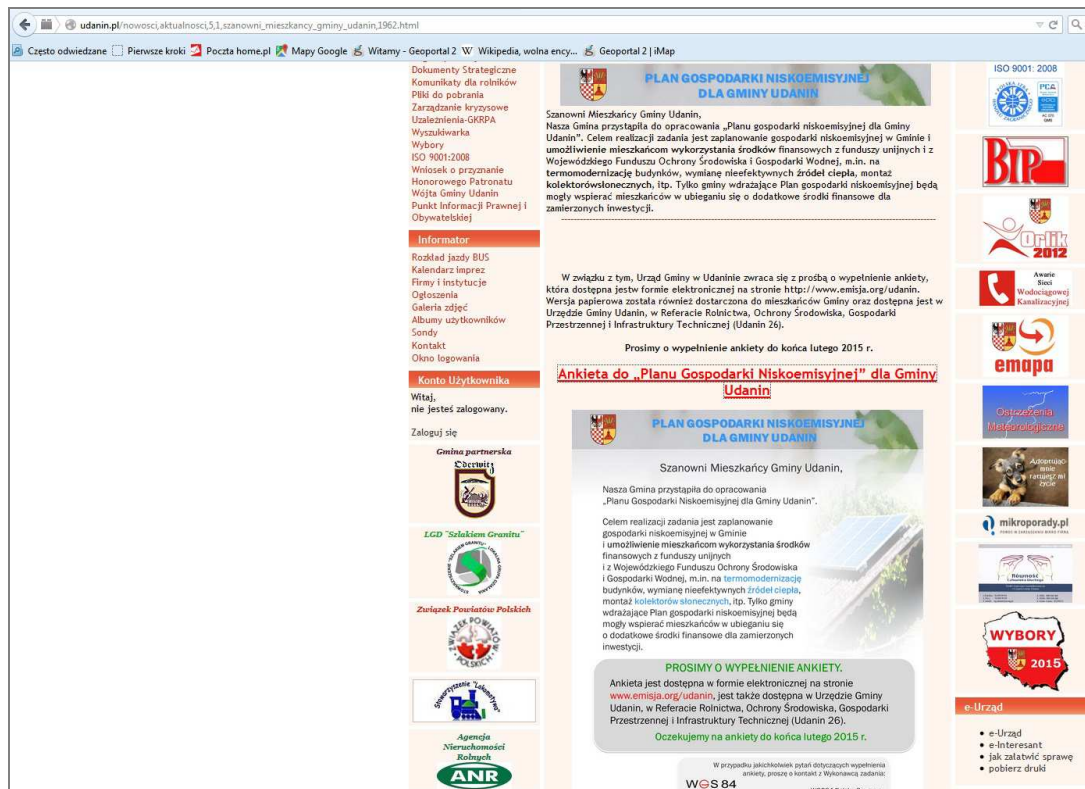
udanin.pl/nowosci,aktualnosci,5,1,szanowni_mieszkancy_gminy_udanin,1962.html

Często odwiedzane Pierwsze kroki Poczta home.pl Mapy Google Witamy - Geoportal 2 Wikipedia, wolna ency... Geoportal 2 | iMap

Dokumenty Strategiczne
Komunikaty dla rolników
Pliki do pobrania
Zarządzanie kryzysowe
Uzależnienia-GKRPA
Wyszukiwarka
Wybory
ISO 9001:2008
Wniosek o przyznanie Honorowego Patronatu Wójta Gminy Udanin
Punkt Informacji Prawnej i Obywatelskiej

Informator
Rozkład jazdy BUS
Kalendarz imprez
Firmy i instytucje
Ogłoszenia
Galeria zdjęć
Albumy użytkowników
Sondy
Kontakt
Okno logowania

Konto Użytkownika
Witaj,
nie jesteś zalogowany.

Zaloguj się

Gmina partnerska
Oderwitz

LGD "Szlakiem Granitu"

Związek Powiatów Polskich

Stowarzyszenie "Lokomotywa"

Agencja Nieruchomości Rolnych
ANR

PLAN GOSPODARKI NISKOEMISYJNEJ DLA GMINY UDANIN

Szanowni Mieszkańcy Gminy Udanin,
Nasza Gmina przystąpiła do opracowania „Planu gospodarki niskoemisyjnej dla Gminy Udanin". Celem realizacji zadania jest zaplanowanie gospodarki niskoemisyjnej w Gminie i umożliwienie mieszkańcom wykorzystania środków finansowych z funduszy unijnych i z Wojewódzkiego Funduszu Ochrony Środowiska i Gospodarki Wodnej, m.in. na termomodernizację budynków, wymianę nieefektywnych źródeł ciepła, montaż kolektorówsłonecznych, itp. Tylko gminy wdrażające Plan gospodarki niskoemisyjnej będą mogły wspierać mieszkańców w ubieganiu się o dodatkowe środki finansowe dla zamierzonych inwestycji.

W związku z tym, Urząd Gminy w Udaninie zwraca się z prośbą o wypełnienie ankiety, która dostępna jest w formie elektronicznej na stronie http://www.emisja.org/udanin. Wersja papierowa została również dostarczona do mieszkańców Gminy oraz dostępna jest w Urzędzie Gminy Udanin, w Referacie Rolnictwa, Ochrony Środowiska, Gospodarki Przestrzennej i Infrastruktury Technicznej (Udanin 26).

Prosimy o wypełnienie ankiety do końca lutego 2015 r.

Ankieta do „Planu Gospodarki Niskoemisyjnej" dla Gminy Udanin

PLAN GOSPODARKI NISKOEMISYJNEJ DLA GMINY UDANIN

Szanowni Mieszkańcy Gminy Udanin,

Nasza Gmina przystąpiła do opracowania „Planu Gospodarki Niskoemisyjnej dla Gminy Udanin".

Celem realizacji zadania jest zaplanowanie gospodarki niskoemisyjnej w Gminie i umożliwienie mieszkańcom wykorzystania środków finansowych z funduszy unijnych i z Wojewódzkiego Funduszu Ochrony Środowiska i Gospodarki Wodnej, m.in. na termomodernizację budynków, wymianę nieefektywnych źródeł ciepła, montaż kolektorów słonecznych, itp. Tylko gminy wdrażające Plan gospodarki niskoemisyjnej będą mogły wspierać mieszkańców w ubieganiu się o dodatkowe środki finansowe dla zamierzonych inwestycji.

PROSIMY O WYPEŁNIENIE ANKIETY.
Ankieta jest dostępna w formie elektronicznej na stronie www.emisja.org/udanin, jest także dostępna w Urzędzie Gminy Udanin, w Referacie Rolnictwa, Ochrony Środowiska, Gospodarki Przestrzennej i Infrastruktury Technicznej (Udanin 26).
Oczekujemy na ankiety do końca lutego 2015 r.

W przypadku jakichkolwiek pytań dotyczących wypełnienia ankiety, proszę o kontakt z Wykonawcą zadania:
WES 84

ISO 9001: 2008
PCA
BIP
Orlik 2012
Awarie Sieci Wodociągowej Kanalizacyjnej
emapa
Ostrzeżenia Meteorologiczne
Adoptuj mnie ratujesz mi życie
mikroporady.pl
WYBORY 2015

e-Urząd
• e-Urząd
• e-Interesant
• jak załatwić sprawę
• pobierz druki